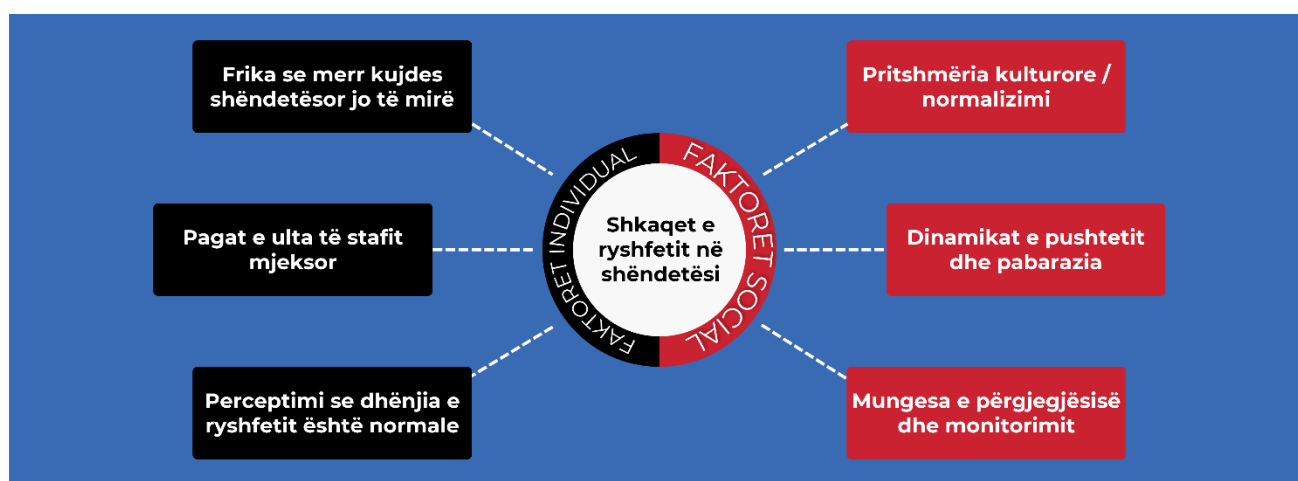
Frika se merr kujdes shëndetësor jo të mirë

Pagat e ulta të stafit mjeksor

Perceptimi se dhënjia e ryshfetit është normale

FAKTORET INDIVIDUAL

Shkaqet e ryshfetit në shëndetësi

FAKTORET SOCIAL

Pritshmëria kulturore / normalizimi

Dinamikat e pushtetit dhe pabarazia

Mungesa e përgjegjësisë dhe monitorimit